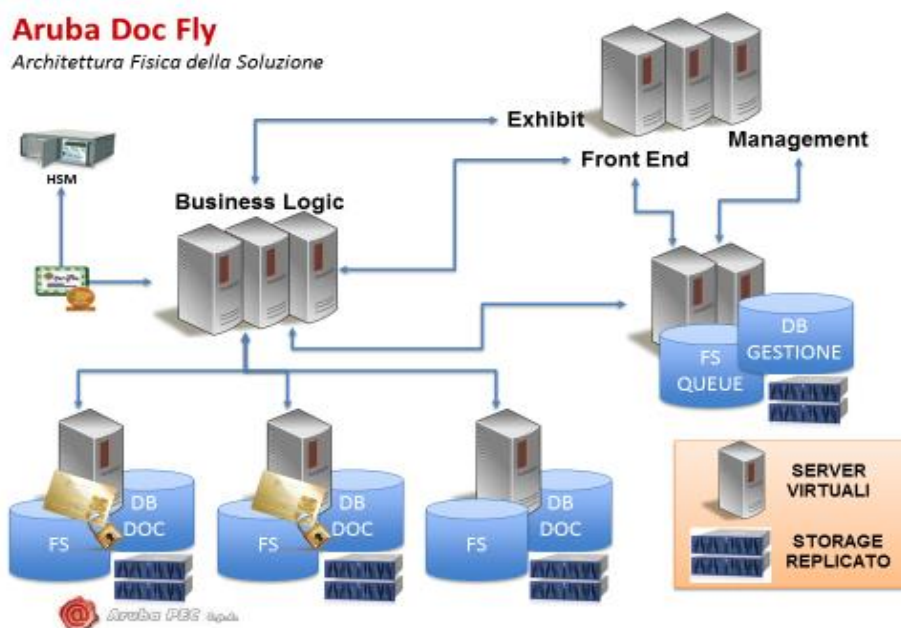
Aruba Doc Fly

Architettura Fisica della Soluzione

Exhibit

Management

Front End

HSM

Business Logic

DB GESTIONE

FS QUEUE

DB DOC

FS

DB DOC

FS

DB DOC

FS

SERVER VIRTUALI

STORAGE REPLICATO

Aruba PEC S.p.A.